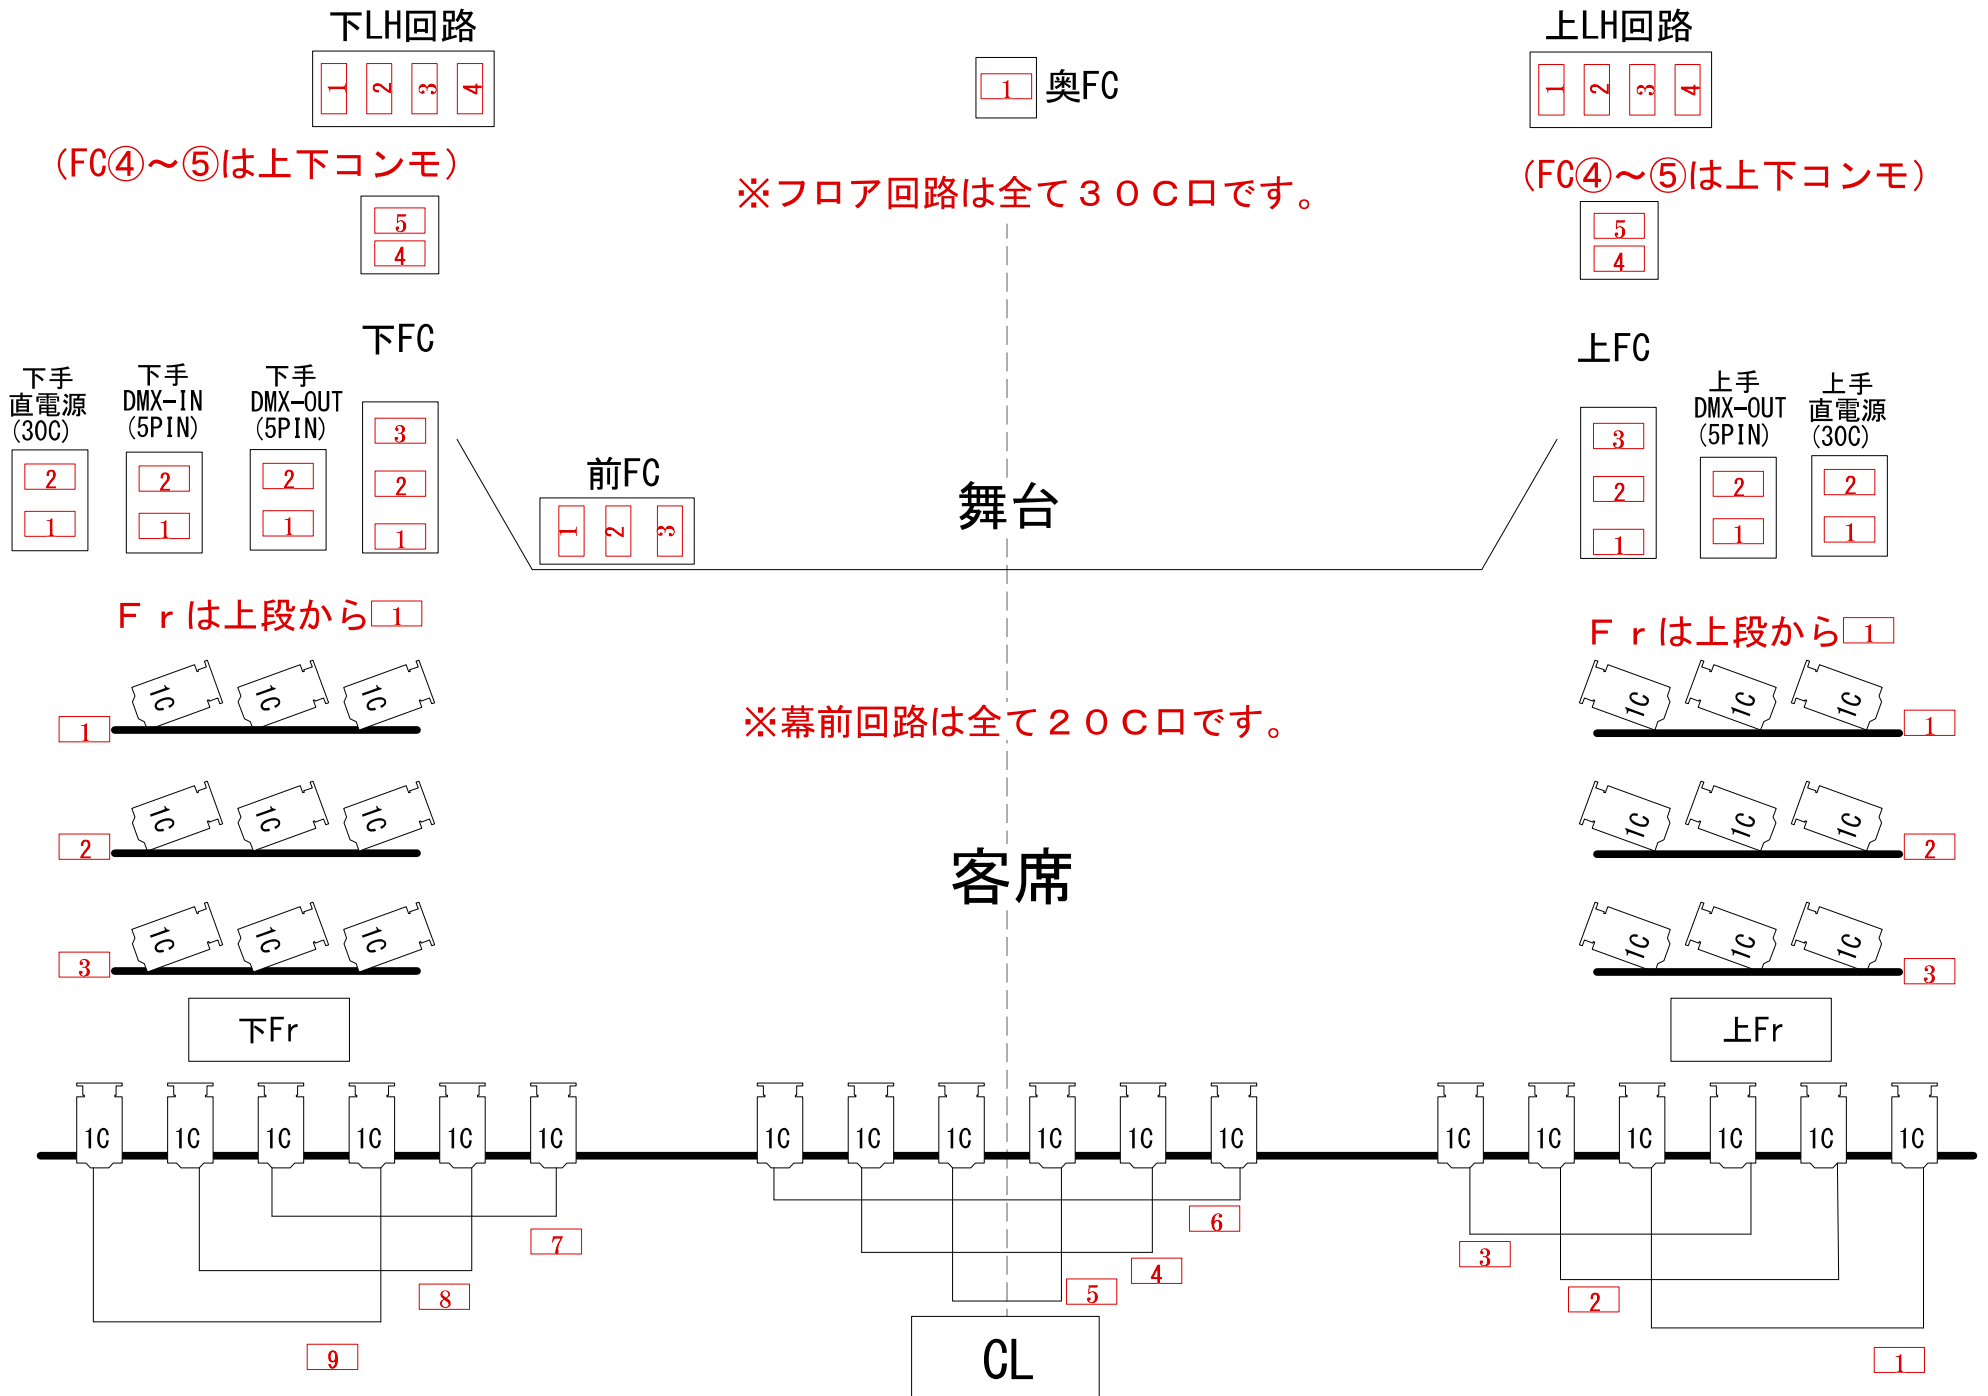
下LH回路
1 2 3 4

奥FC 1

上LH回路
1 2 3 4

（FC④～⑤は上下コンモ）
5
4

※フロア回路は全て３０Ｃ口です。

（FC④～⑤は上下コンモ）
5
4

下FC
下手 直電源 (30C)
2
1

下手 DMX-IN (5PIN)
2
1

下手 DMX-OUT (5PIN)
2
1

3
2
1

前FC
1 2 3

舞台

上FC
3
2
1

上手 DMX-OUT (5PIN)
2
1

上手 直電源 (30C)
2
1

Ｆｒは上段から 1

Ｆｒは上段から 1

1 1C 1C 1C
2 1C 1C 1C
3 1C 1C 1C

※幕前回路は全て２０Ｃ口です。

客席

1C 1C 1C 1
1C 1C 1C 2
1C 1C 1C 3

下Fr

上Fr

1C 1C 1C 1C 1C 1C
1C 1C 1C 1C 1C 1C
1C 1C 1C 1C 1C 1C

7
8
9
6
4
5
3
2
1

CL